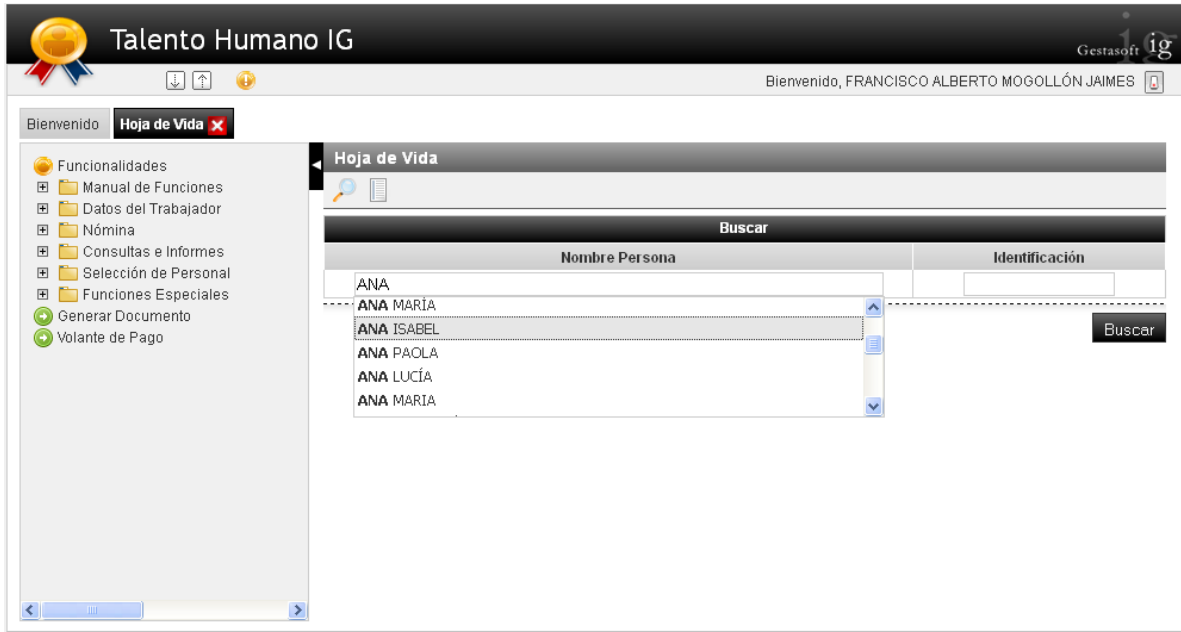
Talento Humano IG

Gestasoft ig

Bienvenido, FRANCISCO ALBERTO MOGOLLÓN JAIMES

Bienvenido
Hoja de Vida

Funcionalidades
Manual de Funciones
Datos del Trabajador
Nómina
Consultas e Informes
Selección de Personal
Funciones Especiales
Generar Documento
Volante de Pago

Hoja de Vida

Buscar

| Nombre Persona | Identificación |
|---|---|
| ANA | |

ANA MARÍA
ANA ISABEL
ANA PAOLA
ANA LUCÍA
ANA MARIA

Buscar